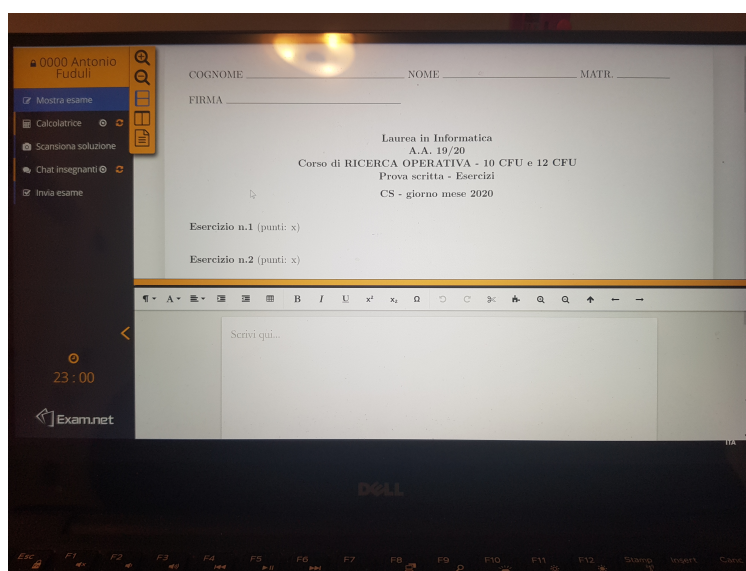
0000 Antonio Fuduli

Mostra esame

Calcolatrice

Scansiona soluzione

Chat insegnanti

Invia esame

23 : 00

Exam.net

COGNOME ______________________ NOME ______________________ MATR. __________

FIRMA ______________________

Laurea in Informatica
A.A. 19/20
Corso di RICERCA OPERATIVA - 10 CFU e 12 CFU
Prova scritta - Esercizi

CS - giorno mese 2020

Esercizio n.1 (punti: x)

Esercizio n.2 (punti: x)

¶ A B I U $x^2$ $x_2$ Ω

Scrivi qui...

ITA

DELL

Esc F1 F2 F3 F4 F5 F6 F7 F8 F9 F10 F11 F12 Stamp Ins Canc